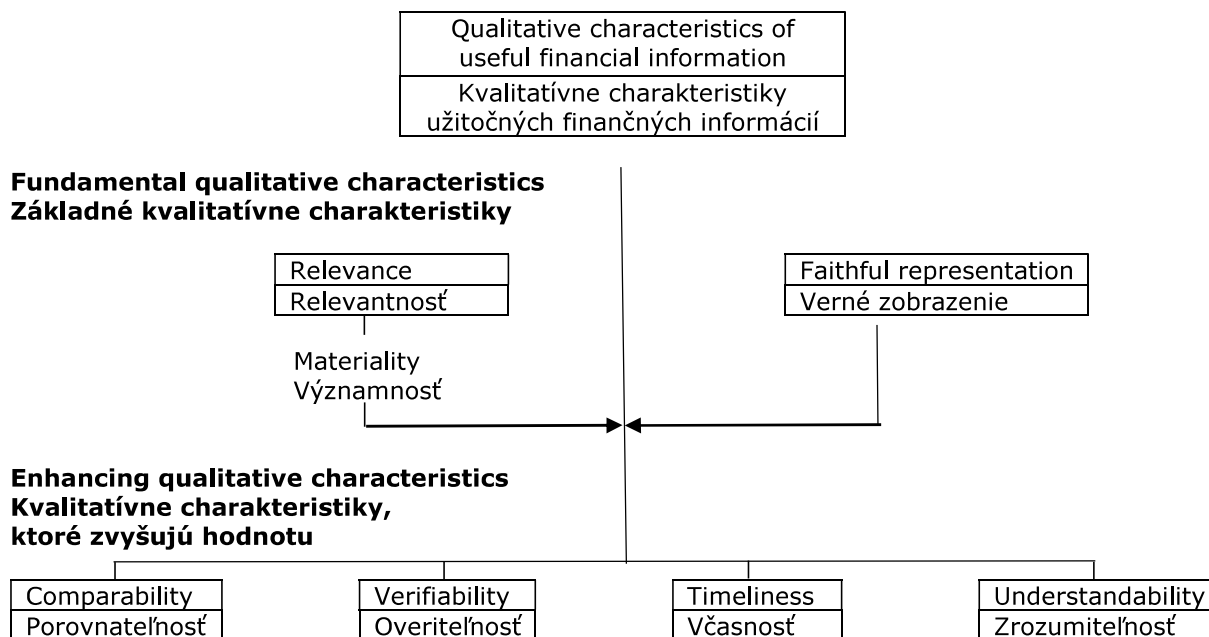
Qualitative characteristics of useful financial information
Kvalitatívne charakteristiky užitočných finančných informácií

**Fundamental qualitative characteristics**
**Základné kvalitatívne charakteristiky**

Relevance
Relevantnosť

Faithful representation
Verné zobrazenie

Materiality
Významnosť

**Enhancing qualitative characteristics**
**Kvalitatívne charakteristiky, ktoré zvyšujú hodnotu**

Comparability
Porovnateľnosť

Verifiability
Overiteľnosť

Timeliness
Včasnosť

Understandability
Zrozumiteľnosť